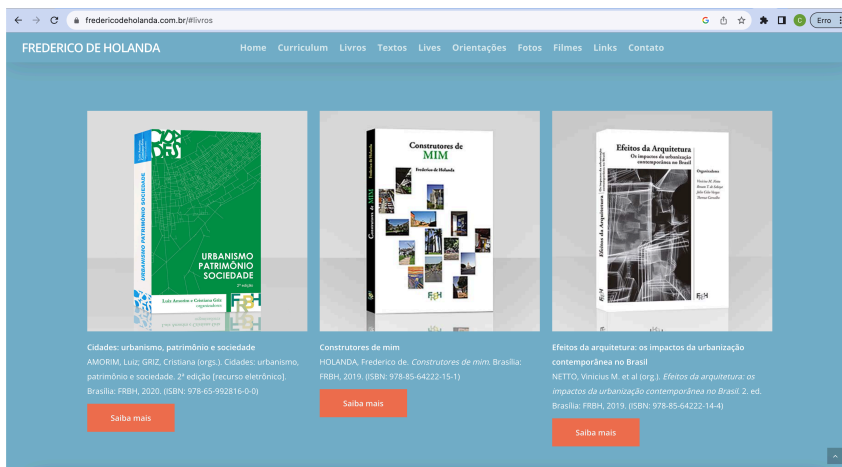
fredericodeholanda.com.br/#livros

Erro

FREDERICO DE HOLANDA

Home Curriculum Livros Textos Lives Orientações Fotos Filmes Links Contato

URBANISMO PATRIMÔNIO SOCIEDADE
2ª edição
Luiz Amorim e Cristiana Griz organizadores
FRBH

Construtores de MIM
Frederico de Holanda
FRBH

Efeitos da Arquitetura
Os impactos da urbanização contemporânea no Brasil
Organizadores
FRBH

Cidades: urbanismo, patrimônio e sociedade
AMORIM, Luiz; GRIZ, Cristiana (orgs.). Cidades: urbanismo, patrimônio e sociedade. 2ª edição [recurso eletrônico]. Brasília: FRBH, 2020. (ISBN: 978-65-992816-0-0)

Saiba mais

Construtores de mim
HOLANDA, Frederico de. Construtores de mim. Brasília: FRBH, 2019. (ISBN: 978-85-64222-15-1)

Saiba mais

Efeitos da arquitetura: os impactos da urbanização contemporânea no Brasil
NETTO, Vinicius M. et al (org.). Efeitos da arquitetura: os impactos da urbanização contemporânea no Brasil. 2. ed. Brasília: FRBH, 2019. (ISBN: 978-85-64222-14-4)

Saiba mais